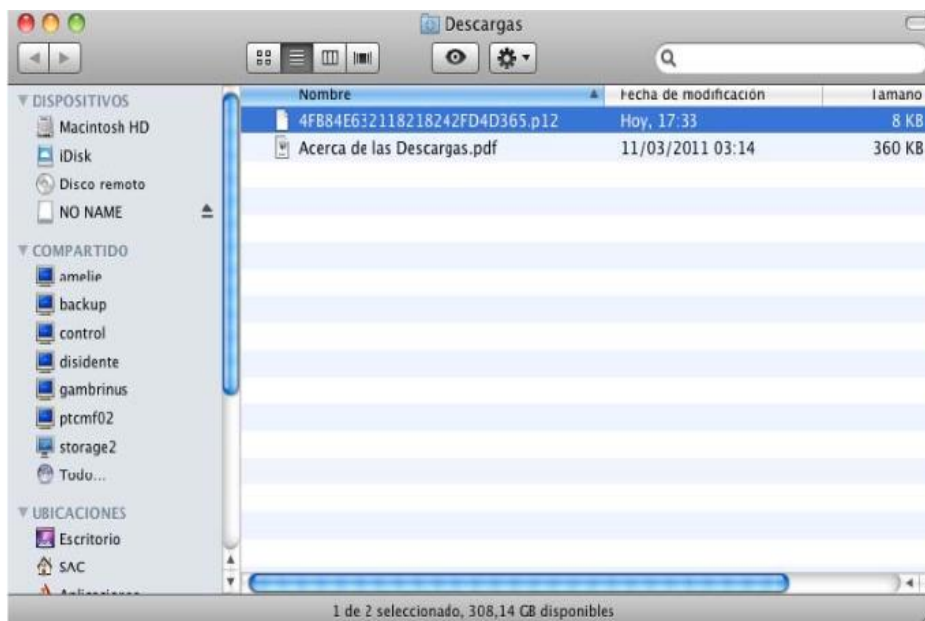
Descargas

DISPOSITIVOS
Macintosh HD
iDisk
Disco remoto
NO NAME
COMPARTIDO
amelie
backup
control
disidente
gambrinus
ptcmf02
storage2
Todo...
UBICACIONES
Escritorio
SAC
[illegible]

| Nombre | Fecha de modificación | Tamaño |
|---|---|---|
| 4FB84E632118218242FD4D365.p12 | Hoy, 17:33 | 8 KB |
| Acerca de las Descargas.pdf | 11/03/2011 03:14 | 360 KB |

1 de 2 seleccionado, 308,14 GB disponibles